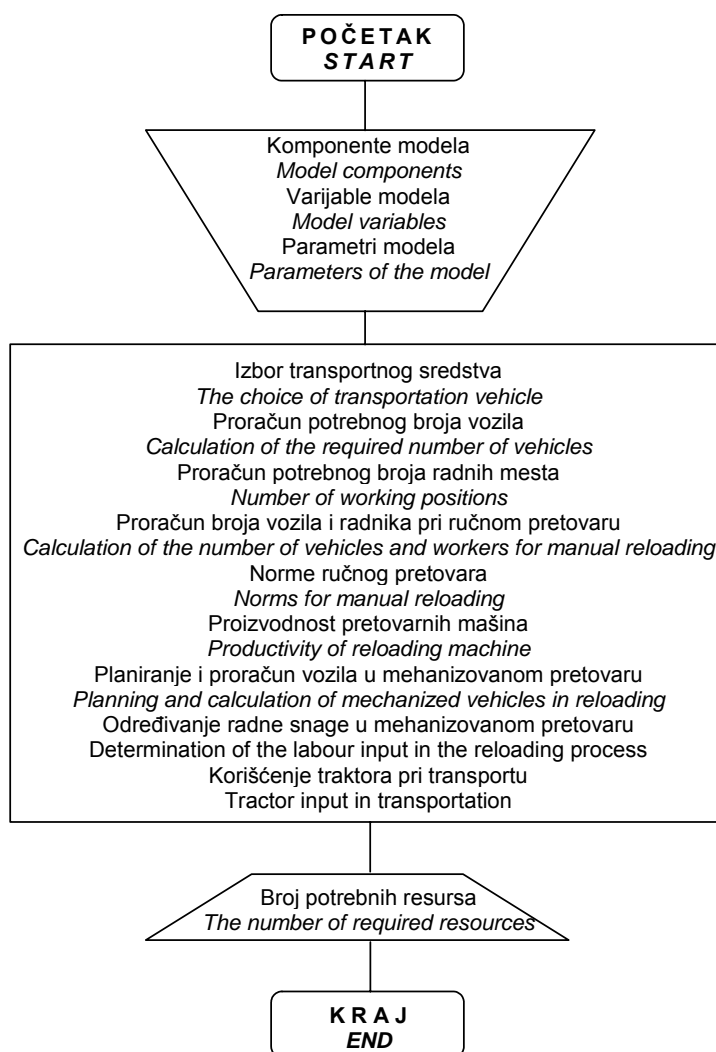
POČETAK
START

Komponente modela
Model components
Varijable modela
Model variables
Parametri modela
Parameters of the model

Izbor transportnog sredstva
The choice of transportation vehicle
Proračun potrebnog broja vozila
Calculation of the required number of vehicles
Proračun potrebnog broja radnih mesta
Number of working positions
Proračun broja vozila i radnika pri ručnom pretovaru
Calculation of the number of vehicles and workers for manual reloading
Norme ručnog pretovara
Norms for manual reloading
Proizvodnost pretovarnih mašina
Productivity of reloading machine
Planiranje i proračun vozila u mehanizovanom pretovaru
Planning and calculation of mechanized vehicles in reloading
Određivanje radne snage u mehanizovanom pretovaru
Determination of the labour input in the reloading process
Korišćenje traktora pri transportu
Tractor input in transportation

Broj potrebnih resursa
The number of required resources

KRAJ
END